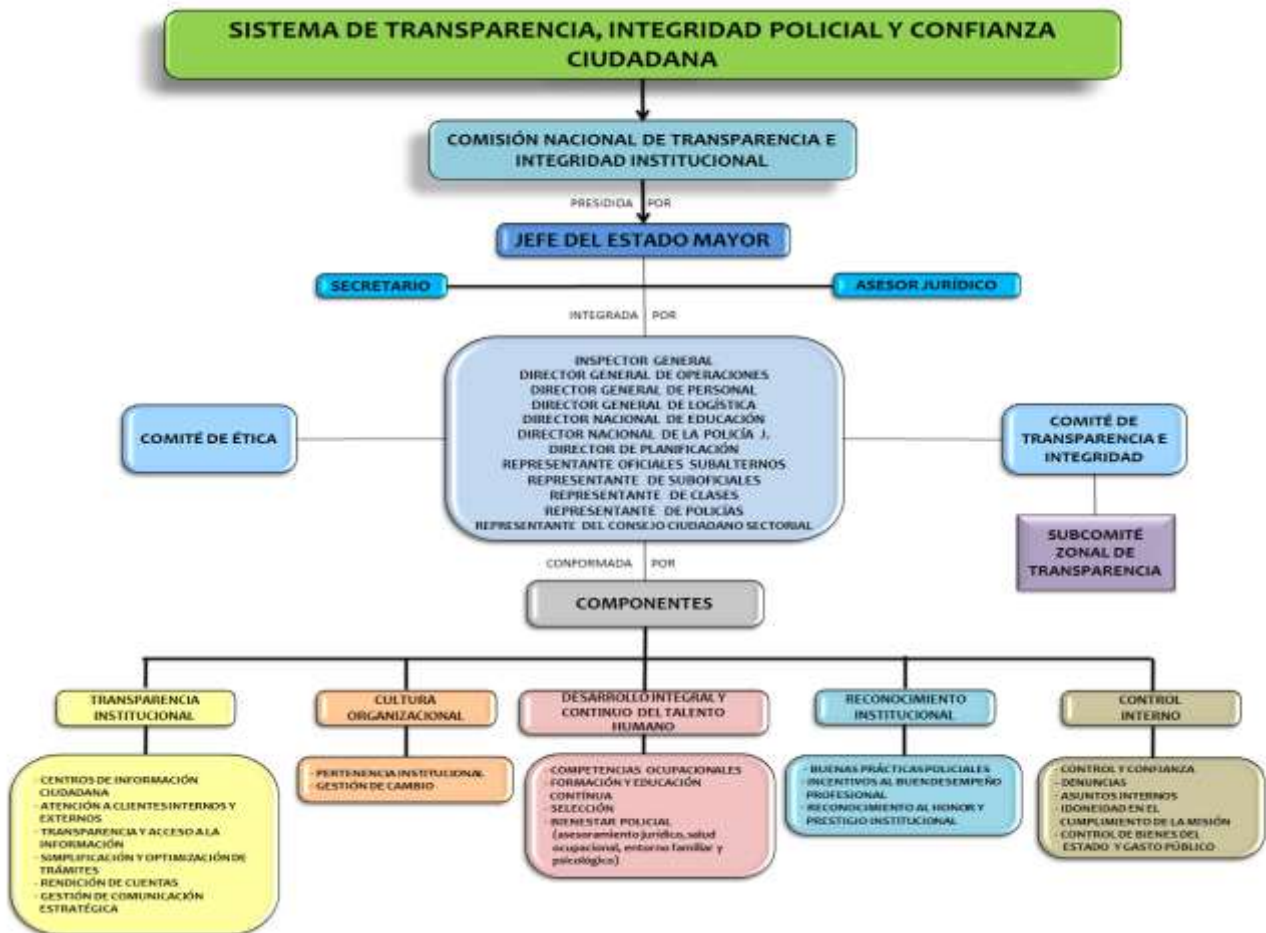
SISTEMA DE TRANSPARENCIA, INTEGRIDAD POLICIAL Y CONFIANZA CIUDADANA

COMISIÓN NACIONAL DE TRANSPARENCIA E INTEGRIDAD INSTITUCIONAL

PRESIDIDA POR

JEFE DEL ESTADO MAYOR

SECRETARIO

ASESOR JURÍDICO

INTEGRADA POR

INSPECTOR GENERAL
DIRECTOR GENERAL DE OPERACIONES
DIRECTOR GENERAL DE PERSONAL
DIRECTOR GENERAL DE LOGÍSTICA
DIRECTOR NACIONAL DE EDUCACIÓN
DIRECTOR NACIONAL DE LA POLICÍA J.
DIRECTOR DE PLANIFICACIÓN
REPRESENTANTE OFICIALES SUBALTERNOS
REPRESENTANTE DE SUBOFICIALES
REPRESENTANTE DE CLASES
REPRESENTANTE DE POLICÍAS
REPRESENTANTE DEL CONSEJO CIUDADANO SECTORIAL

COMITÉ DE ÉTICA

COMITÉ DE TRANSPARENCIA E INTEGRIDAD

SUBCOMITÉ ZONAL DE TRANSPARENCIA

CONFORMADA POR

COMPONENTES

TRANSPARENCIA INSTITUCIONAL

- CENTROS DE INFORMACIÓN CIUDADANA
- ATENCIÓN A CLIENTES INTERNOS Y EXTERNOS
- TRANSPARENCIA Y ACCESO A LA INFORMACIÓN
- SIMPLIFICACIÓN Y OPTIMIZACIÓN DE TRÁMITES
- RENDICIÓN DE CUENTAS
- GESTIÓN DE COMUNICACIÓN ESTRATÉGICA

CULTURA ORGANIZACIONAL

- PERTENENCIA INSTITUCIONAL
- GESTIÓN DE CAMBIO

DESARROLLO INTEGRAL Y CONTINUO DEL TALENTO HUMANO

- COMPETENCIAS OCUPACIONALES
- FORMACIÓN Y EDUCACIÓN CONTINUA
- SELECCIÓN
- BIENESTAR POLICIAL (asesoramiento jurídico, salud ocupacional, entorno familiar y psicológico)

RECONOCIMIENTO INSTITUCIONAL

- BUENAS PRÁCTICAS POLICIALES
- INCENTIVOS AL BUEN DESEMPEÑO PROFESIONAL
- RECONOCIMIENTO AL HONOR Y PRESTIGIO INSTITUCIONAL

CONTROL INTERNO

- CONTROL Y CONFIANZA
- DENUNCIAS
- ASUNTOS INTERNOS
- IDONEIDAD EN EL CUMPLIMIENTO DE LA MISIÓN
- CONTROL DE BIENES DEL ESTADO Y GASTO PÚBLICO